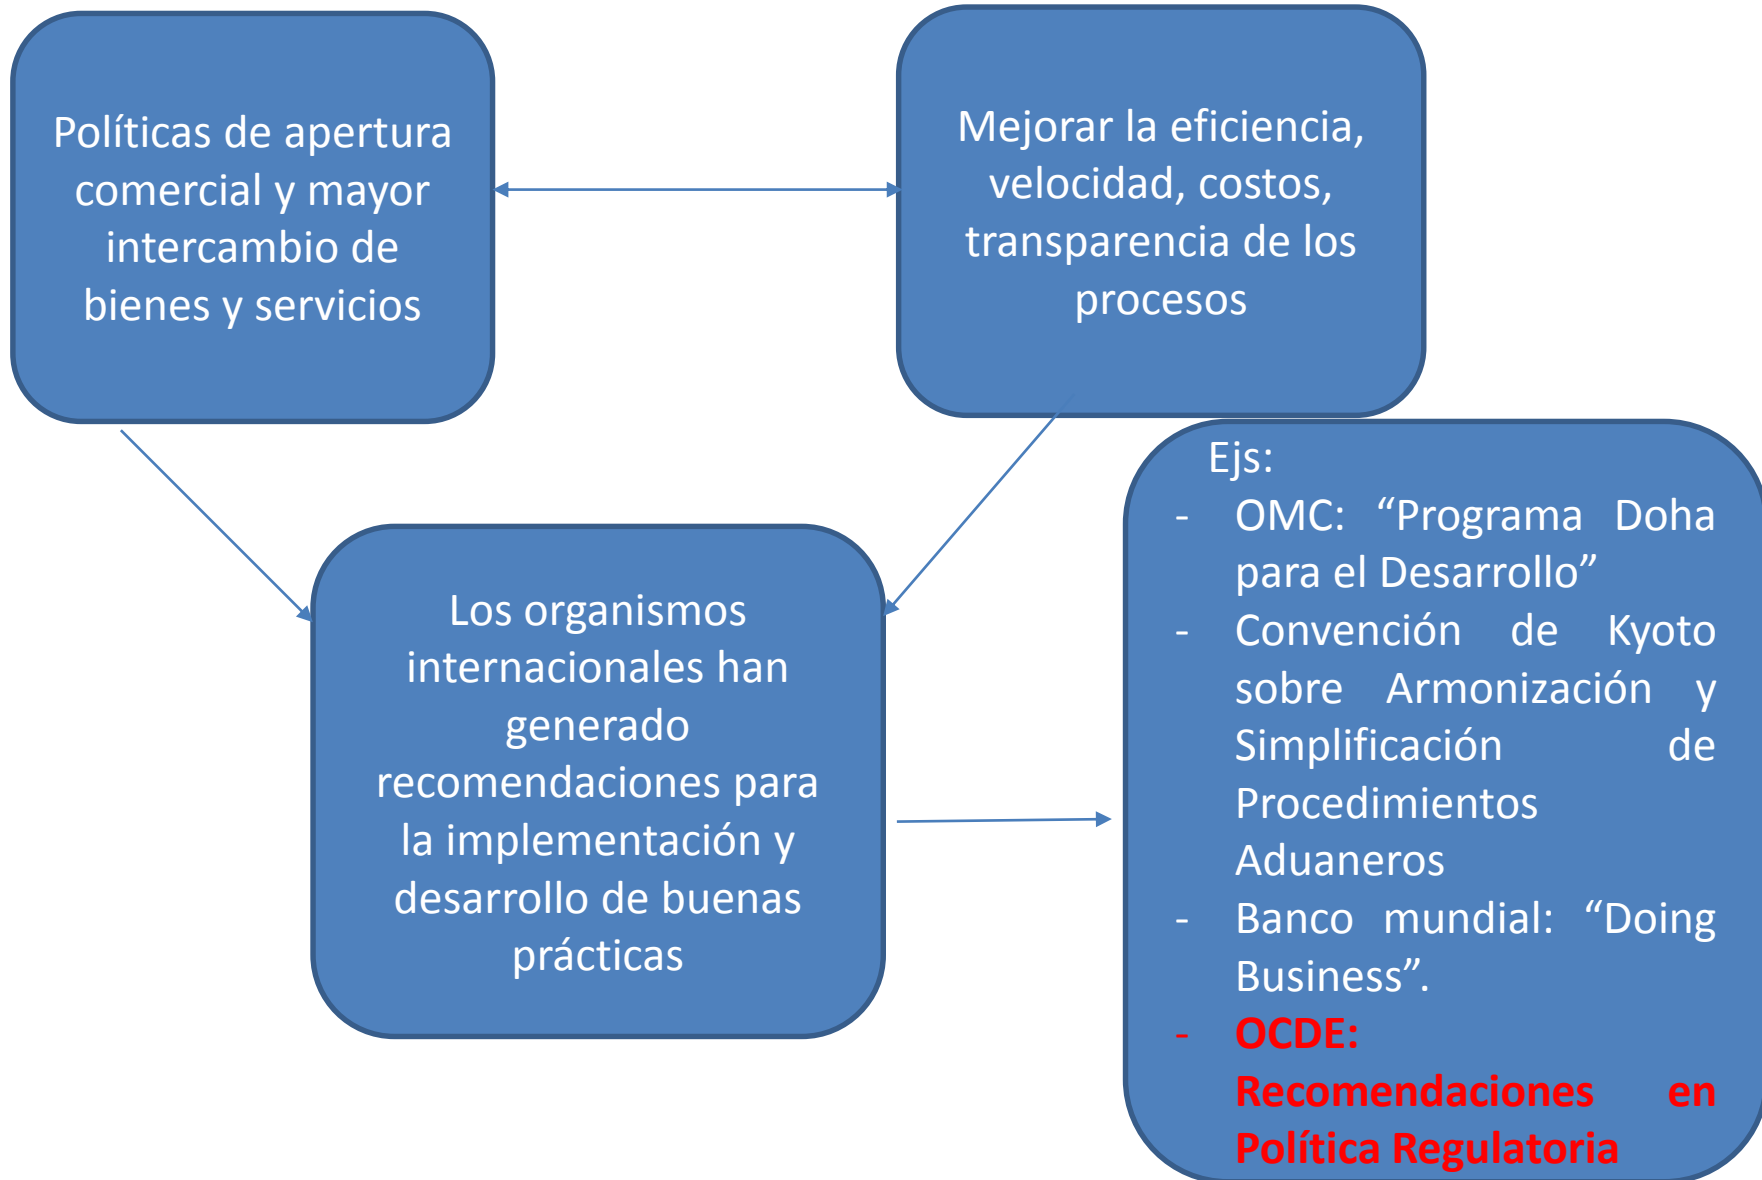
Políticas de apertura comercial y mayor intercambio de bienes y servicios

Mejorar la eficiencia, velocidad, costos, transparencia de los procesos

Los organismos internacionales han generado recomendaciones para la implementación y desarrollo de buenas prácticas

Ejs:
- OMC: “Programa Doha para el Desarrollo”
- Convención de Kyoto sobre Armonización y Simplificación de Procedimientos Aduaneros
- Banco mundial: “Doing Business”.
- OCDE: Recomendaciones en Política Regulatoria